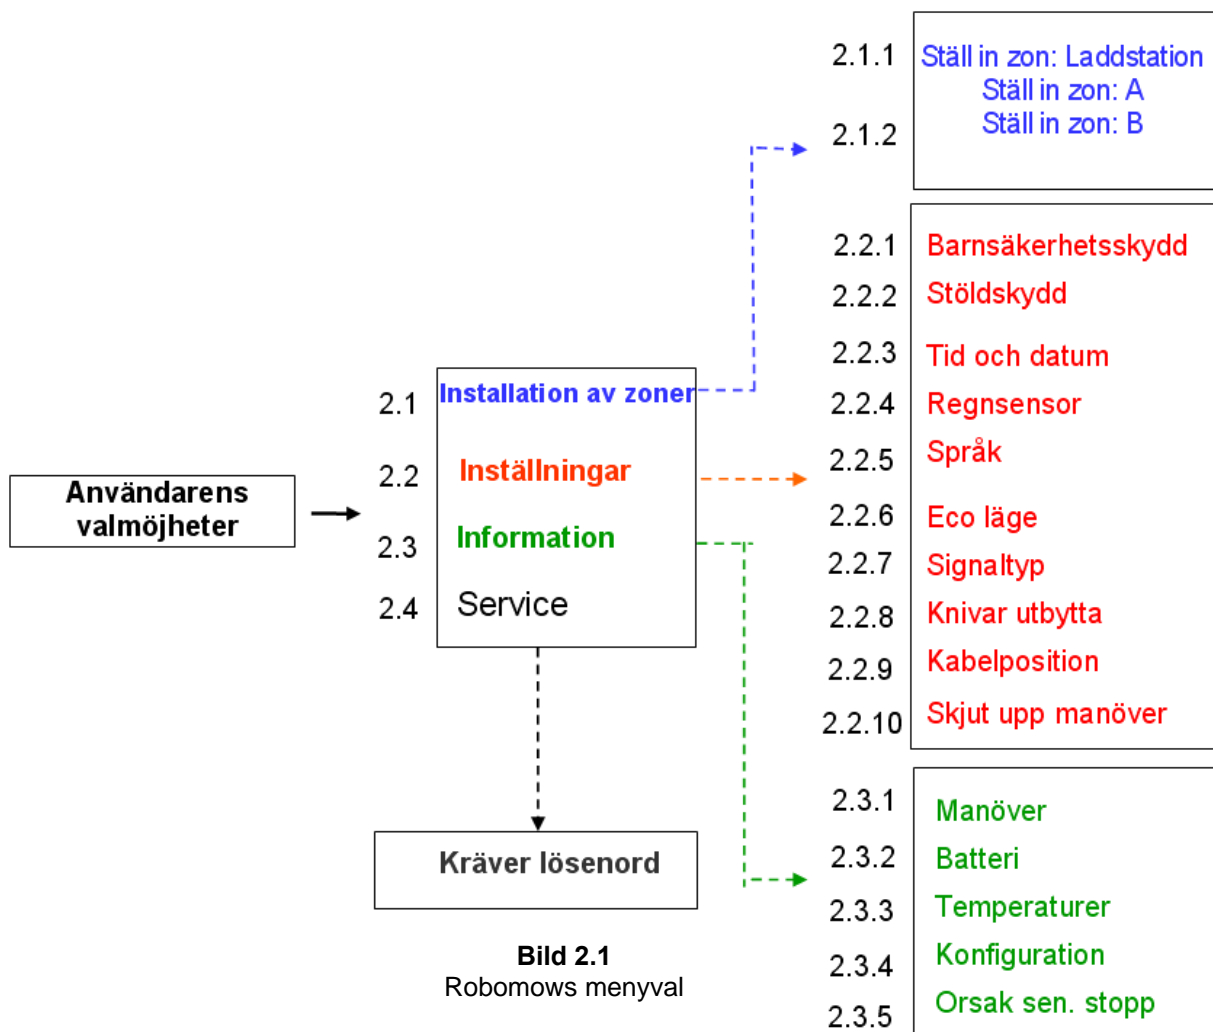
Användarens valmöjheter

2.1 Installation av zoner
2.2 Inställningar
2.3 Information
2.4 Service

Kräver lösenord

Bild 2.1
Robomows menyval

2.1.1 Ställ in zon: Laddstation
Ställ in zon: A
2.1.2 Ställ in zon: B

2.2.1 Barnsäkerhetsskydd
2.2.2 Stöldskydd
2.2.3 Tid och datum
2.2.4 Regnsensor
2.2.5 Språk
2.2.6 Eco läge
2.2.7 Signaltyp
2.2.8 Knivar utbytta
2.2.9 Kabelposition
2.2.10 Skjut upp manöver

2.3.1 Manöver
2.3.2 Batteri
2.3.3 Temperaturer
2.3.4 Konfiguration
2.3.5 Orsak sen. stopp